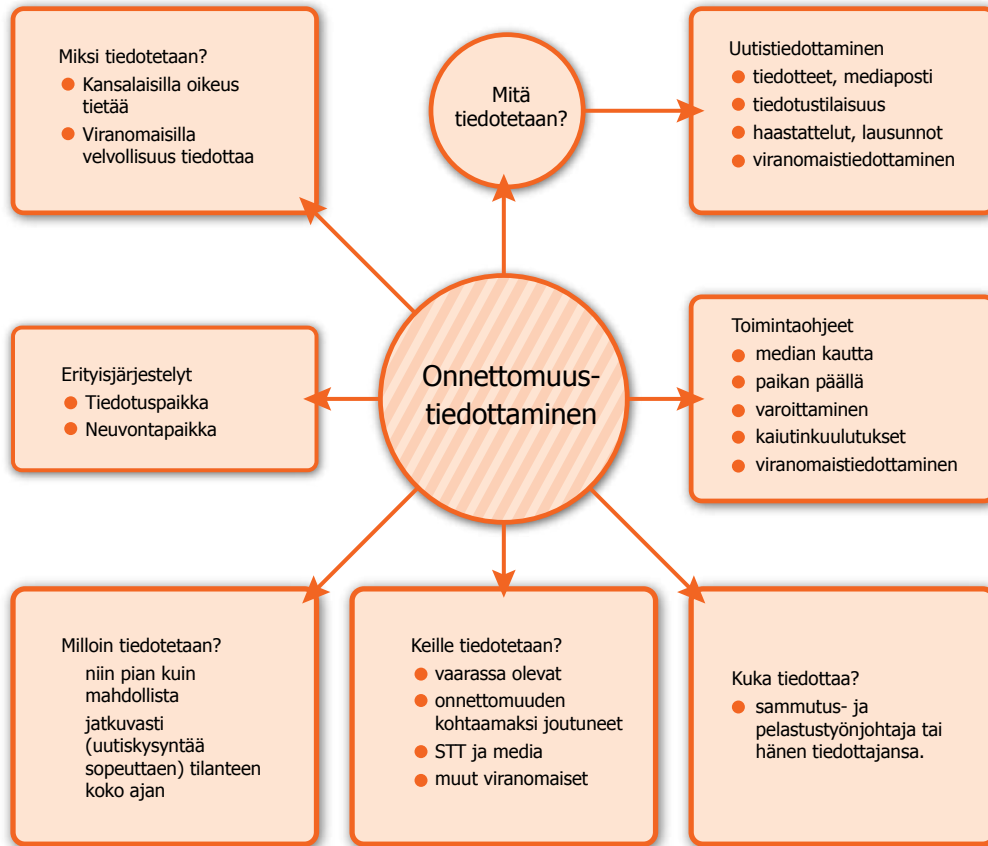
Miksi tiedotetaan?
Kansalaisilla oikeus tietää
Viranomaisilla velvollisuus tiedottaa

Mitä tiedotetaan?

Uutistiedottaminen
tiedotteet, mediaposti
tiedotustilaisuus
haastattelut, lausunnot
viranomaistiedottaminen

Erityisjärjestelyt
Tiedotuspaikka
Neuvontapaikka

Onnettomuus-tiedottaminen

Toimintaohjeet
median kautta
paikan päällä
varoittaminen
kaiutinkuulutukset
viranomaistiedottaminen

Milloin tiedotetaan?
niin pian kuin mahdollista
jatkuvasti (uutiskysyntää sopeuttaen) tilanteen koko ajan

Keille tiedotetaan?
vaarassa olevat
onnettomuuden kohtaamaksi joutuneet
STT ja media
muut viranomaiset

Kuka tiedottaa?
sammutus- ja pelastustyönjohtaja tai hänen tiedottajansa.